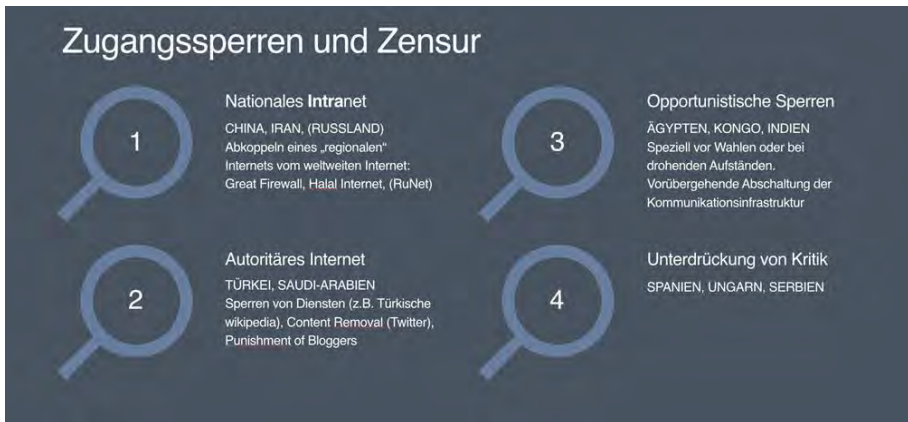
Zugangssperren und Zensur

1

Nationales **Intra**net

CHINA, IRAN, (RUSSLAND)
Abkoppeln eines „regionalen“ Internets vom weltweiten Internet: Great Firewall, Halal Internet, (RuNet)

2

Autoritäres Internet

TÜRKEI, SAUDI-ARABIEN
Sperren von Diensten (z.B. Türkische wikipedia), Content Removal (Twitter), Punishment of Bloggers

3

Opportunistische Sperren

ÄGYPTEN, KONGO, INDIEN
Speziell vor Wahlen oder bei drohenden Aufständen. Vorübergehende Abschaltung der Kommunikationsinfrastruktur

4

Unterdrückung von Kritik

SPANIEN, UNGARN, SERBIEN